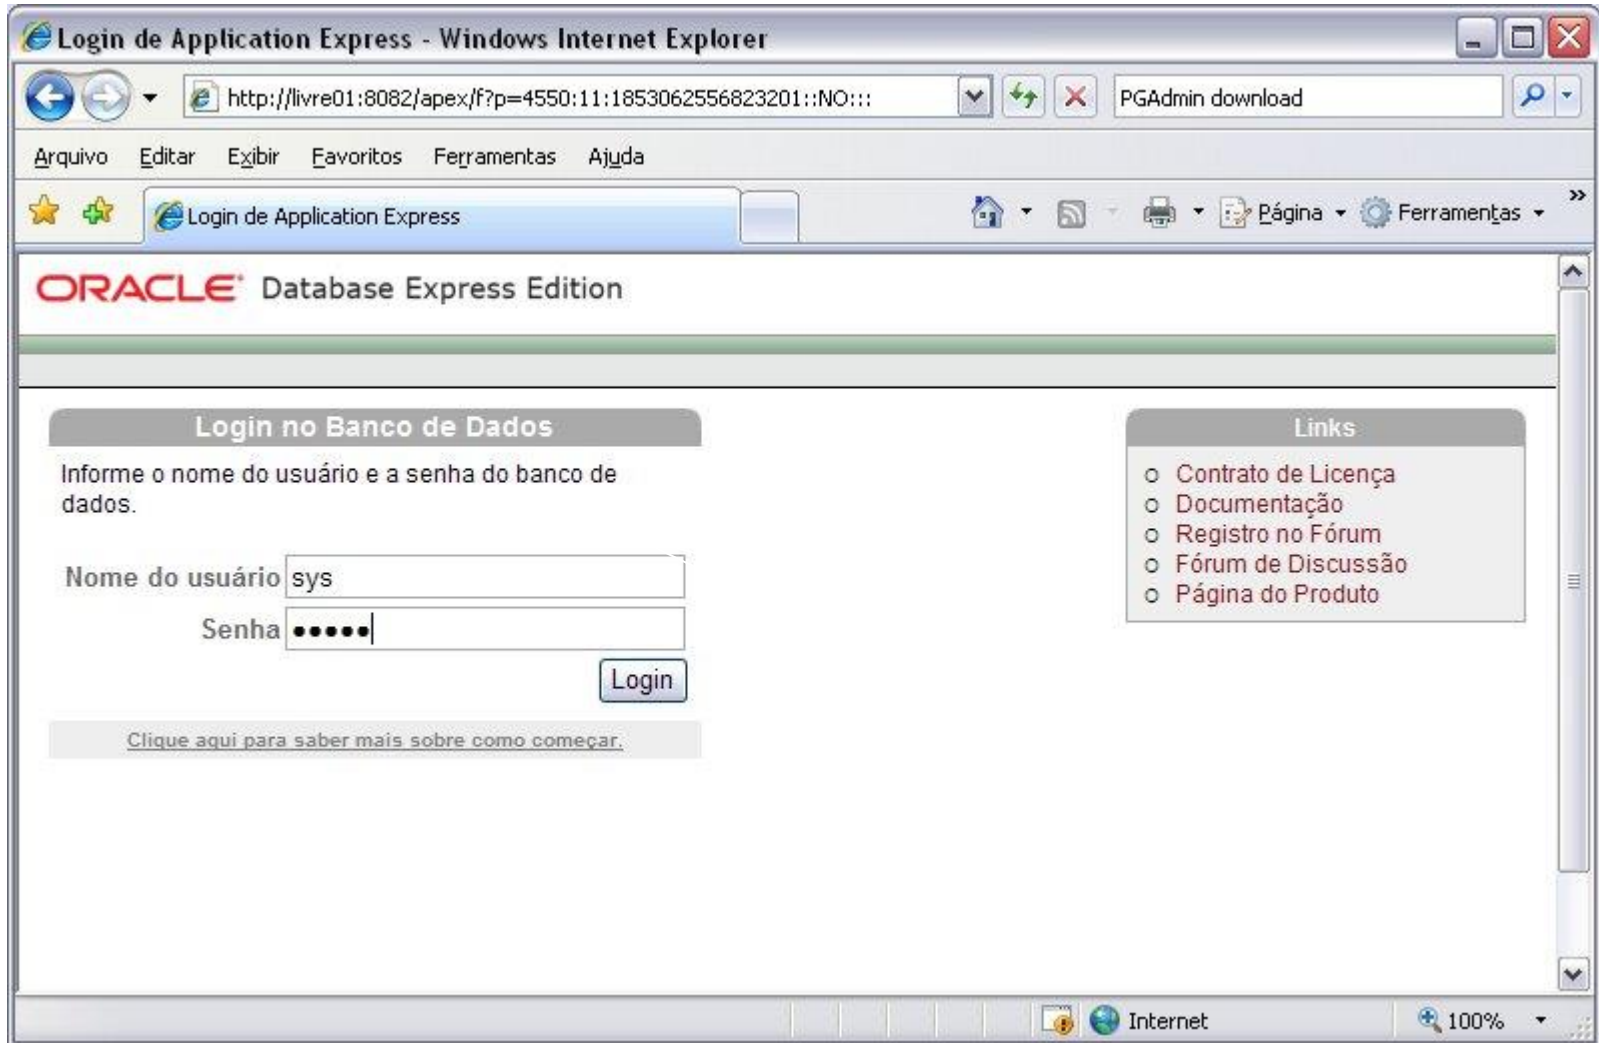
Login de Application Express - Windows Internet Explorer

http://livre01:8082/apex/f?p=4550:11:1853062556823201::NO:::

PGAdmin download

Arquivo Editar Exibir Favoritos Ferramentas Ajuda

Login de Application Express

Página Ferramentas

ORACLE Database Express Edition

Login no Banco de Dados

Informe o nome do usuário e a senha do banco de dados.

Nome do usuário sys

Senha •••••

Login

Clique aqui para saber mais sobre como começar.

Links

Contrato de Licença
Documentação
Registro no Fórum
Fórum de Discussão
Página do Produto

Internet

100%